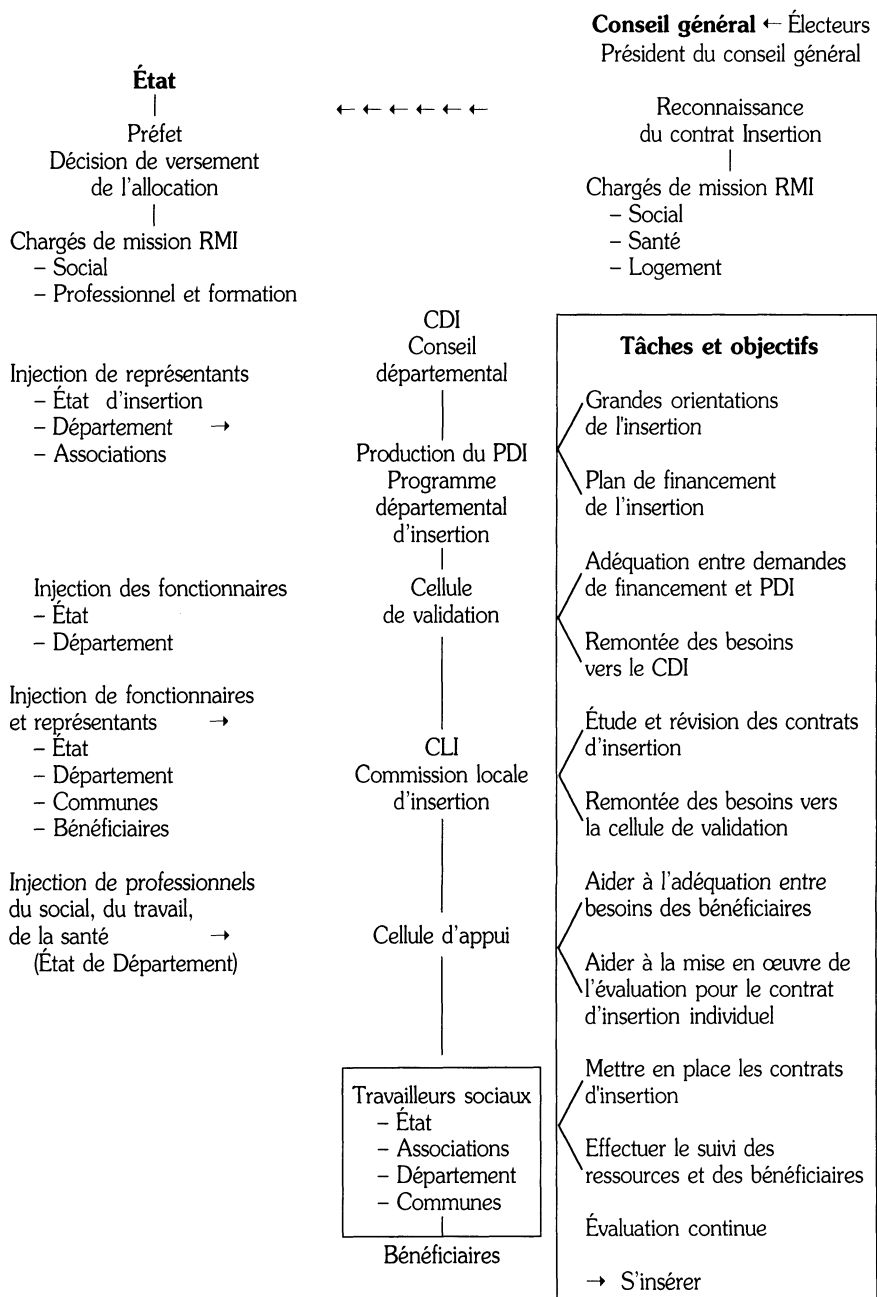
**Conseil général** ← Électeurs
Président du conseil général

**État**
Préfet
Décision de versement de l'allocation

Chargés de mission RMI
– Social
– Professionnel et formation

← ← ← ← ← ←

Reconnaissance du contrat Insertion

Chargés de mission RMI
– Social
– Santé
– Logement

Injection de représentants
– État d'insertion
– Département →
– Associations

Injection des fonctionnaires
– État
– Département

Injection de fonctionnaires et représentants →
– État
– Département
– Communes
– Bénéficiaires

Injection de professionnels du social, du travail, de la santé →
(État de Département)

CDI
Conseil départemental

Production du PDI
Programme départemental d'insertion

Cellule de validation

CLI
Commission locale d'insertion

Cellule d'appui

Travailleurs sociaux
– État
– Associations
– Département
– Communes

Bénéficiaires

**Tâches et objectifs**

Grandes orientations de l'insertion

Plan de financement de l'insertion

Adéquation entre demandes de financement et PDI

Remontée des besoins vers le CDI

Étude et révision des contrats d'insertion

Remontée des besoins vers la cellule de validation

Aider à l'adéquation entre besoins des bénéficiaires

Aider à la mise en œuvre de l'évaluation pour le contrat d'insertion individuel

Mettre en place les contrats d'insertion

Effectuer le suivi des ressources et des bénéficiaires

Évaluation continue

→ S'insérer